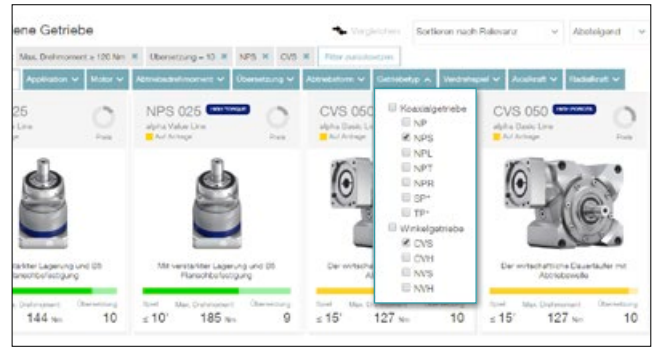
ene Getriebe

Vergleichen

Sortieren nach Relevanz

Absteigend

Max. Drehmoment > 120 Nm ×

Übersetzung = 10 ×

NPS ×

CVS ×

Filter zurücksetzen

Applikation

Motor

Abtriebsdrehmoment

Übersetzung

Abtriebsform

Getriebetyp

Verdrehspiel

Axialkraft

Radialkraft

025

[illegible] Line

Preis

NPS 025

NEW TORQUE

alpha Value Line

Auf Anfrage

CVS 050

alpha Basic Line

Auf Anfrage

CVS 050

NEW PERFORM

alpha Basic Line

Auf Anfrage

Preis

Koaxialgetriebe

NP

NPS

NPL

NPT

NPR

SP+

TP+

Winkelgetriebe

CVS

CVH

NVS

NVH

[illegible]erstärkter Lagerung und GS Flanschbefestigung

Mit verstärkter Lagerung und GS Flanschbefestigung

Der wirtschaftliche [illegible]

Der wirtschaftliche Dauerläufer mit Abtriebswelle

Max. Drehmoment

Übersetzung

144 Nm

10

Spiel

≤ 10'

Max. Drehmoment

185 Nm

Übersetzung

9

Spiel

≤ 15'

Max. Drehmoment

127 Nm

Übersetzung

10

Spiel

≤ 15'

Max. Drehmoment

127 Nm

Übersetzung

10